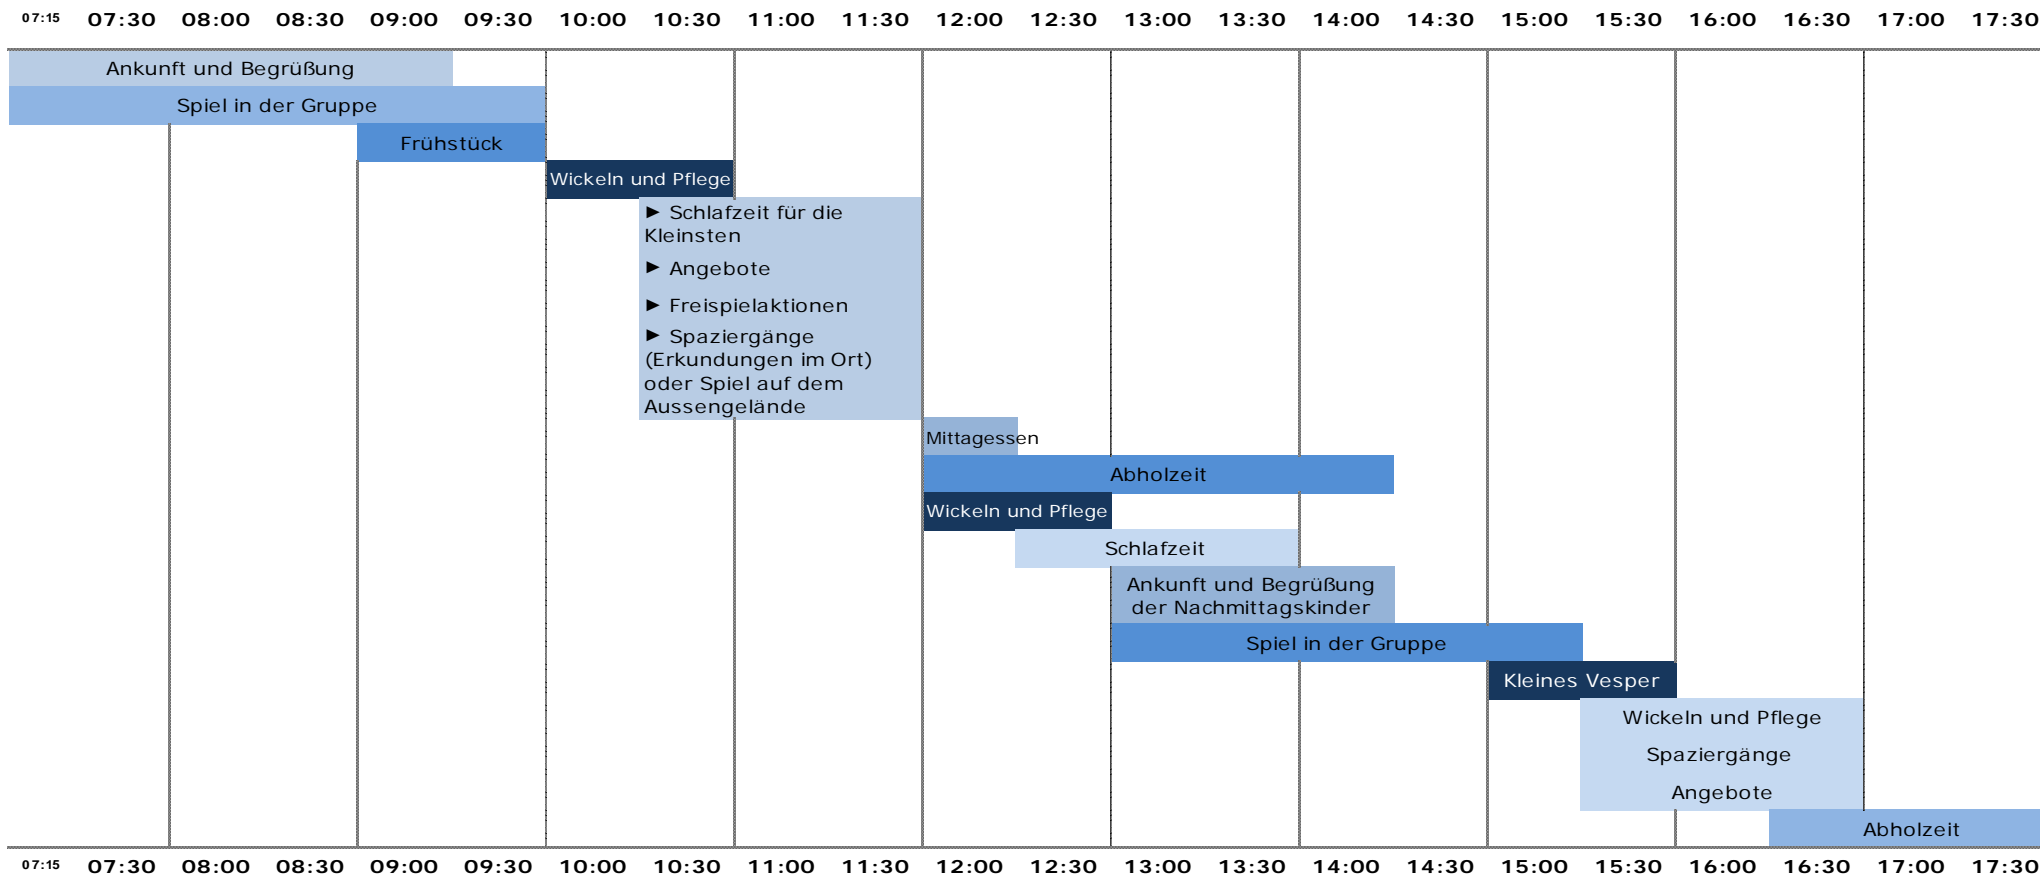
| 07:15 | 07:30 | 08:00 | 08:30 | 09:00 | 09:30 | 10:00 | 10:30 | 11:00 | 11:30 | 12:00 | 12:30 | 13:00 | 13:30 | 14:00 | 14:30 | 15:00 | 15:30 | 16:00 | 16:30 | 17:00 | 17:30 |
|---|---|---|---|---|---|---|---|---|---|---|---|---|---|---|---|---|---|---|---|---|---|

Ankunft und Begrüßung

Spiel in der Gruppe

Frühstück

Wickeln und Pflege

► Schlafzeit für die Kleinsten
► Angebote
► Freispielaktionen
► Spaziergänge (Erkundungen im Ort) oder Spiel auf dem Aussengelände

Mittagessen

Abholzeit

Wickeln und Pflege

Schlafzeit

Ankunft und Begrüßung der Nachmittagskinder

Spiel in der Gruppe

Kleines Vesper

Wickeln und Pflege
Spaziergänge
Angebote

Abholzeit

| 07:15 | 07:30 | 08:00 | 08:30 | 09:00 | 09:30 | 10:00 | 10:30 | 11:00 | 11:30 | 12:00 | 12:30 | 13:00 | 13:30 | 14:00 | 14:30 | 15:00 | 15:30 | 16:00 | 16:30 | 17:00 | 17:30 |
|---|---|---|---|---|---|---|---|---|---|---|---|---|---|---|---|---|---|---|---|---|---|